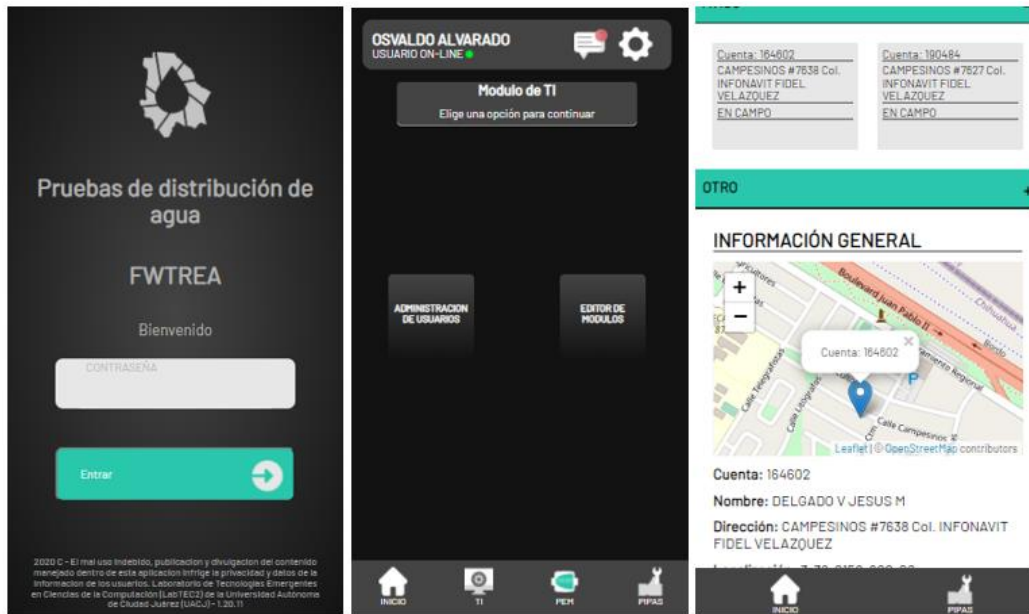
Pruebas de distribución de agua

FWTREA

Bienvenido

CONTRASEÑA

Entrar

2020 © - El mal uso indebido, publicacion y divulgacion del contenido manejado dentro de esta aplicacion infrige la privacidad y datos de la informacion de los usuarios. Laboratorio de Tecnologias Emergentes en Ciencias de la Computación (LabTEC2) de la Universidad Autónoma de Ciudad Juárez (UACJ) - 1.20.11

OSVALDO ALVARADO
USUARIO ON-LINE

Modulo de TI
Elige una opción para continuar

ADMINISTRACION DE USUARIOS

EDITOR DE MODULOS

INICIO TI PEM PIPAS

Cuenta: 164602
CAMPESINOS #7638 Col. INFONAVIT FIDEL VELAZQUEZ
EN CAMPO

Cuenta: 190484
CAMPESINOS #7827 Col. INFONAVIT FIDEL VELAZQUEZ
EN CAMPO

OTRO

INFORMACIÓN GENERAL

+
−
Cuenta: 164602
Boulevard Juan Pablo II
Chihuahua
Calle Campesinos
Leaflet | © OpenStreetMap contributors

Cuenta: 164602

Nombre: DELGADO V JESUS M

Dirección: CAMPESINOS #7638 Col. INFONAVIT FIDEL VELAZQUEZ

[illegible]

INICIO PIPAS